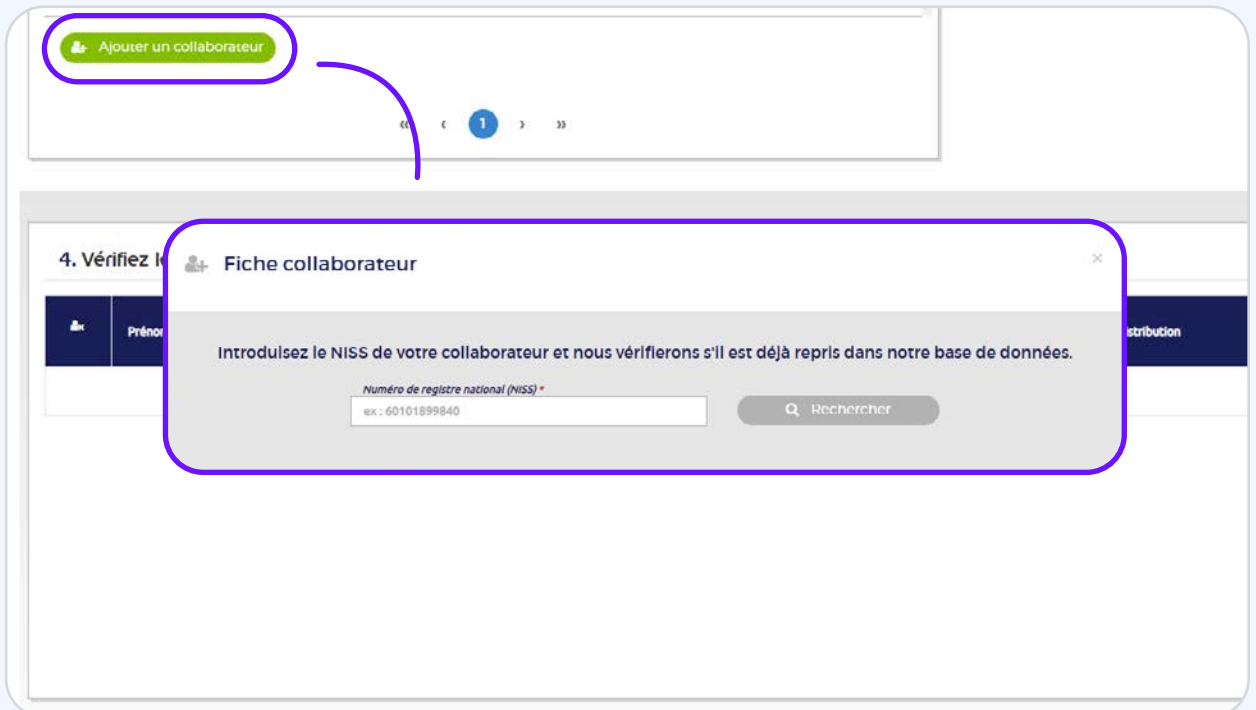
Ajouter un collaborateur

« ‹ 1 › »

4. Vérifiez le

Prénor

istribution

Fiche collaborateur

×

Introduisez le NISS de votre collaborateur et nous vérifierons s'il est déjà repris dans notre base de données.

Numéro de registre national (NISS) *

ex : 60101899840

Rechercher